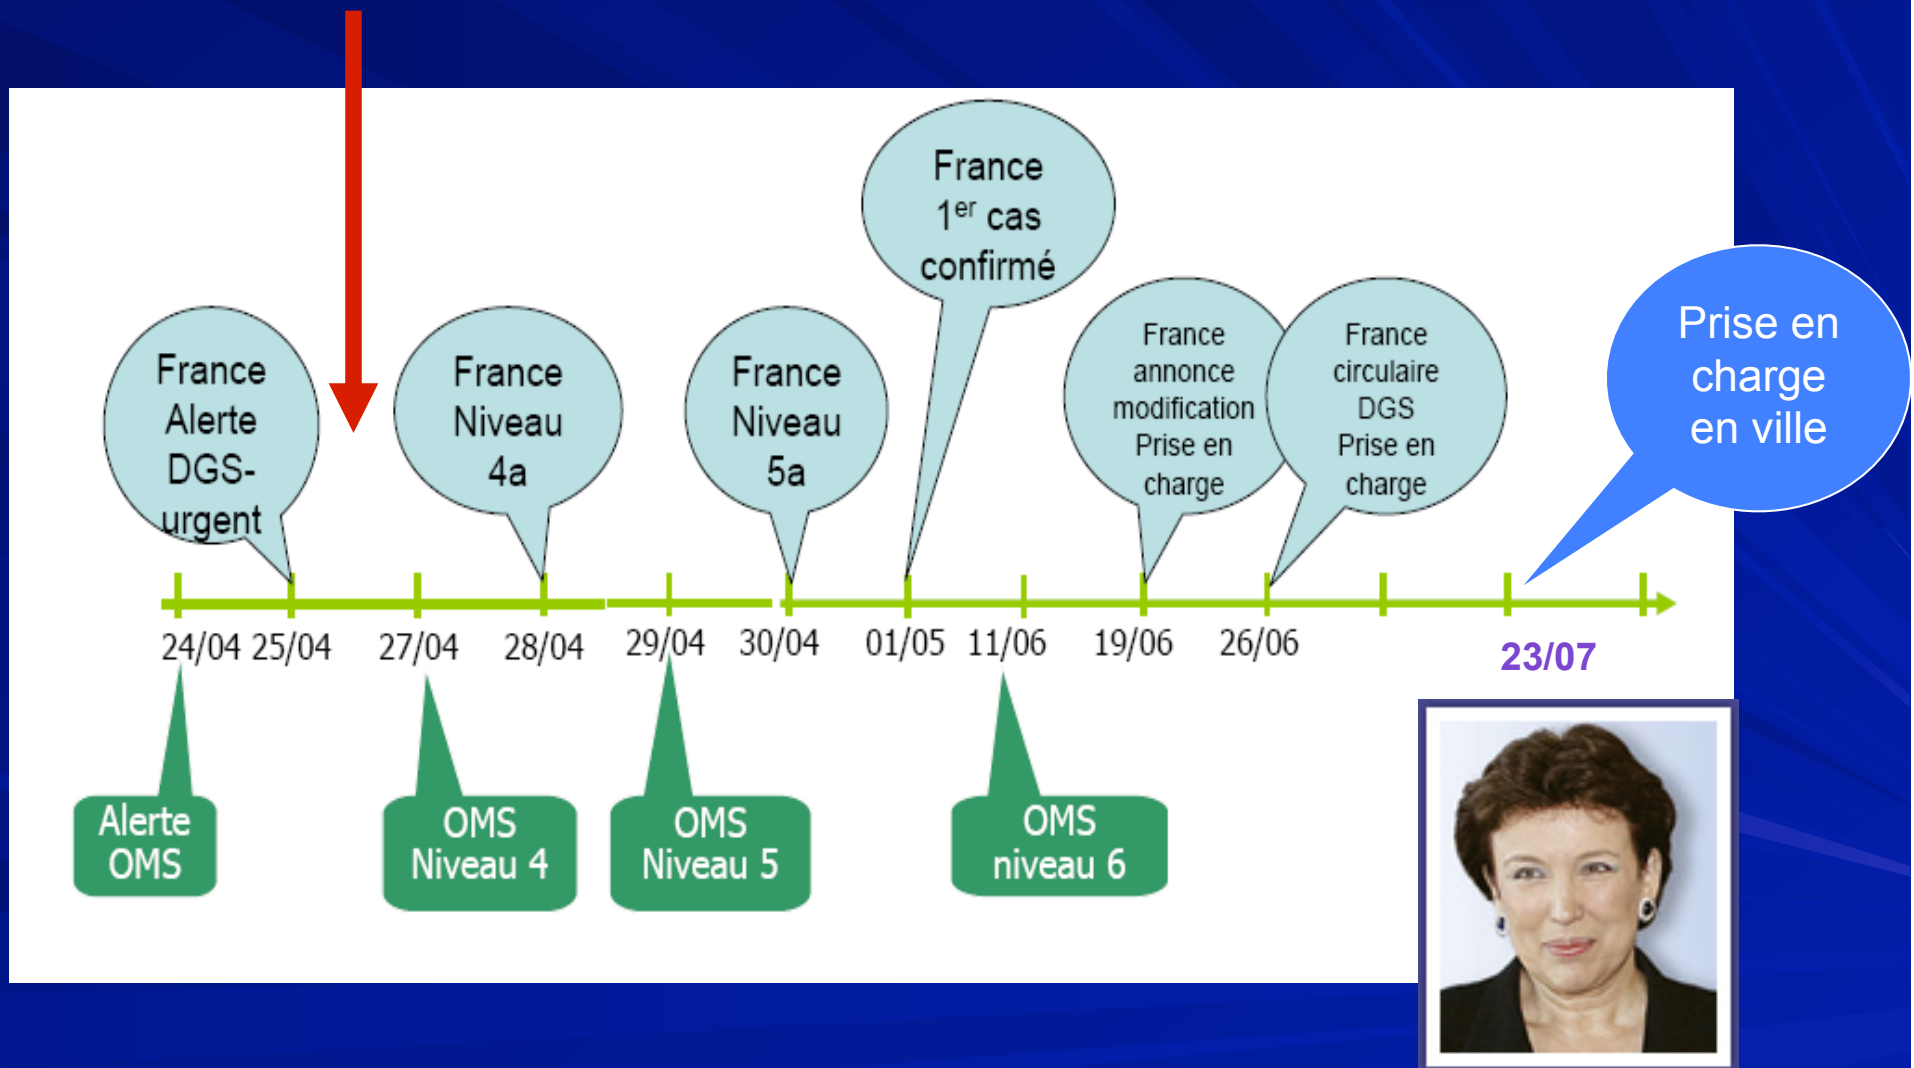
France Alerte DGS-urgent

France Niveau 4a

France Niveau 5a

France $1^{er}$ cas confirmé

France annonce modification Prise en charge

France circulaire DGS Prise en charge

Prise en charge en ville

24/04 25/04 27/04 28/04 29/04 30/04 01/05 11/06 19/06 26/06 23/07

Alerte OMS

OMS Niveau 4

OMS Niveau 5

OMS niveau 6